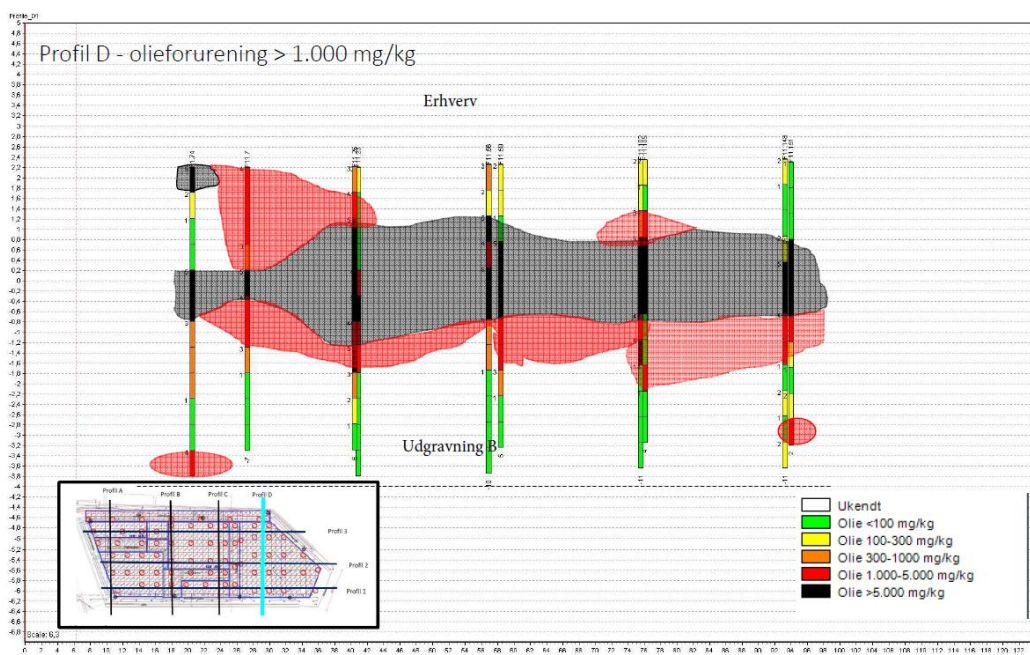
Profile_01

Profil D - olieforurening > 1.000 mg/kg

Erhverv

Udgravning B

Profil A
Profil B
Profil C
Profil D
Profil 3
Profil 2
Profil 1

Ukendt
Olie <100 mg/kg
Olie 100-300 mg/kg
Olie 300-1000 mg/kg
Olie 1.000-5.000 mg/kg
Olie >5.000 mg/kg

Scale: 6,3

5, 4,8, 4,6, 4,4, 4,2, 4, 3,8, 3,6, 3,4, 3,2, 3, 2,8, 2,6, 2,4, 2,2, 2, 1,8, 1,6, 1,4, 1,2, 1, 0,8, 0,6, 0,4, 0,2, 0, -0,2, -0,4, -0,6, -0,8, -1, -1,2, -1,4, -1,6, -1,8, -2, -2,2, -2,4, -2,6, -2,8, -3, -3,2, -3,4, -3,6, -3,8, -4, -4,2, -4,4, -4,6, -4,8, -5, -5,2, -5,4, -5,6, -5,8, -6, -6,2, -6,4, -6,6, -6,8

0, 2, 4, 6, 8, 10, 12, 14, 16, 18, 20, 22, 24, 26, 28, 30, 32, 34, 36, 38, 40, 42, 44, 46, 48, 50, 52, 54, 56, 58, 60, 62, 64, 66, 68, 70, 72, 74, 76, 78, 80, 82, 84, 86, 88, 90, 92, 94, 96, 98, 100, 102, 104, 106, 108, 110, 112, 114, 116, 118, 120, 122